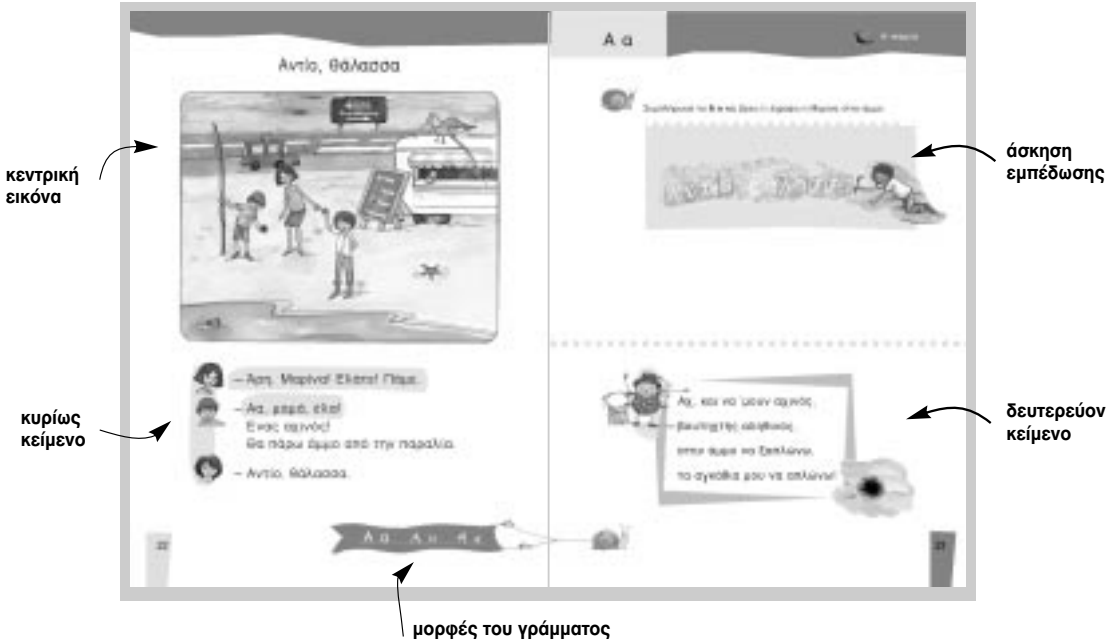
κεντρική εικόνα

Αντίο, θάλασσα

– Άση, Μαρίνα! Έλατε! Πάμε.

– Αα, μαμά, έλα!
Ένας αχινός!
Θα πάρω άμμο από την παραλία.

– Αντίο, θάλασσα.

κυρίως κείμενο

22

Α α Α α Α α

μορφές του γράμματος

Α α

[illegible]

άσκηση εμπέδωσης

Αχ, και να 'μουν αχινός,
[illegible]
στην άμμο να ξαπλώνω,
τα αγκάθια μου να απλώνω!

δευτερεύον κείμενο

23